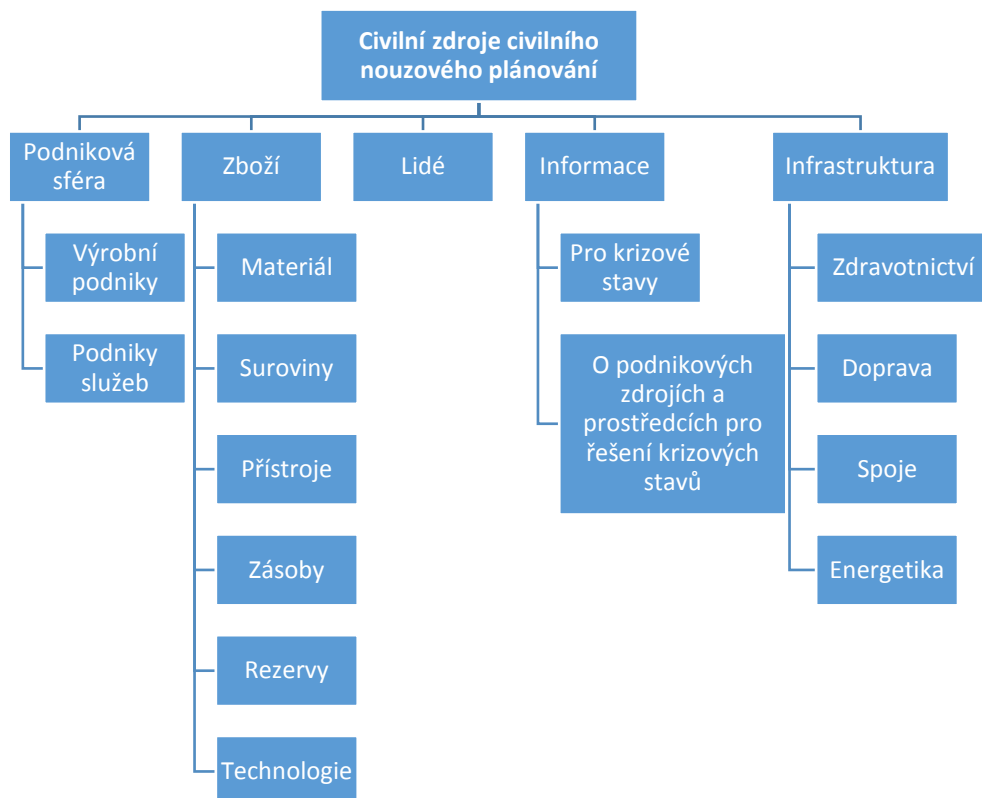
Civilní zdroje civilního nouzového plánování

Podniková sféra

Výrobní podniky

Podniky služeb

Zboží

Materiál

Suroviny

Přístroje

Zásoby

Rezervy

Technologie

Lidé

Informace

Pro krizové stavy

O podnikových zdrojích a prostředcích pro řešení krizových stavů

Infrastruktura

Zdravotnictví

Doprava

Spoje

Energetika